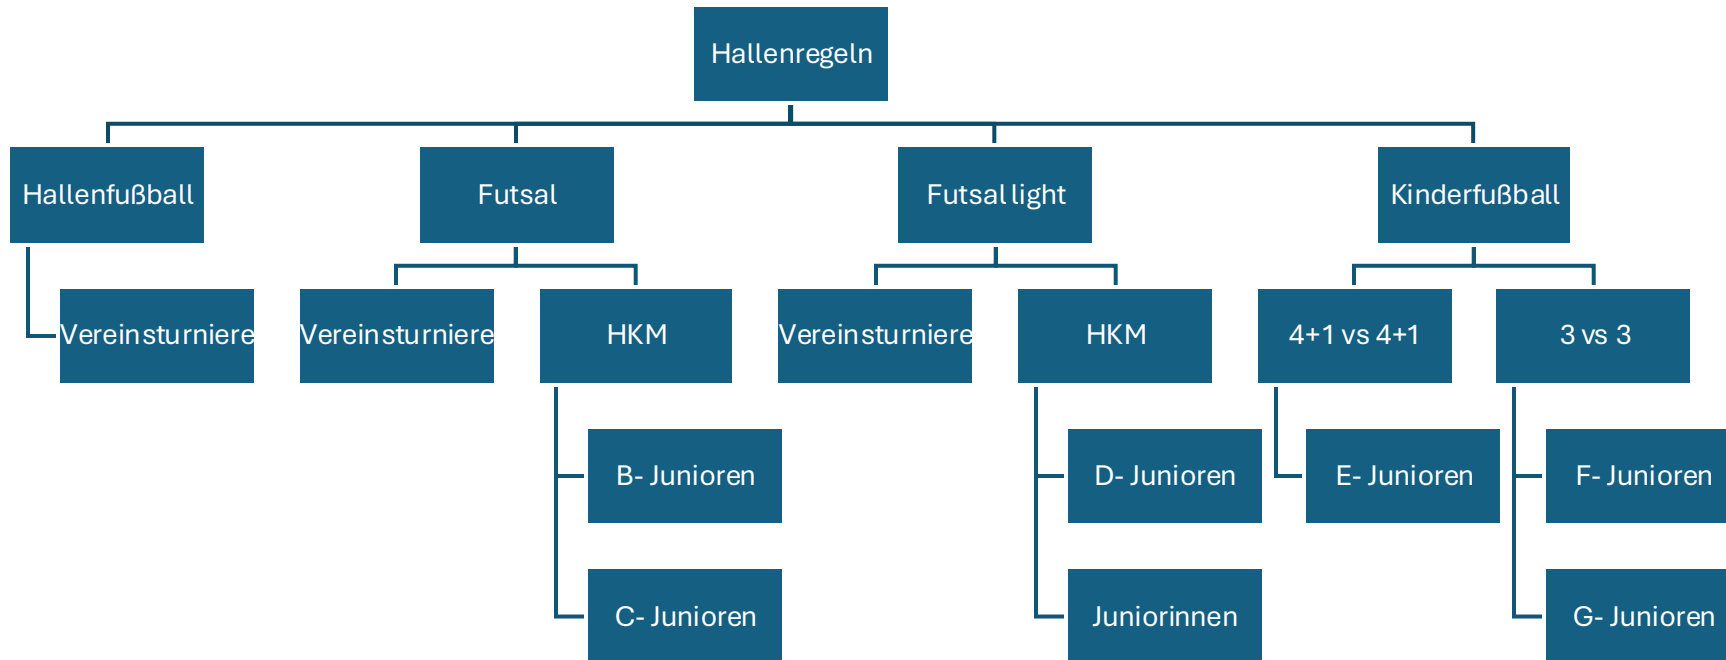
Hallenregeln

Hallenfußball

Vereinsturniere

Futsal

Vereinsturniere

HKM

B- Junioren

C- Junioren

Futsal light

Vereinsturniere

HKM

D- Junioren

Juniorinnen

Kinderfußball

4+1 vs 4+1

E- Junioren

3 vs 3

F- Junioren

G- Junioren